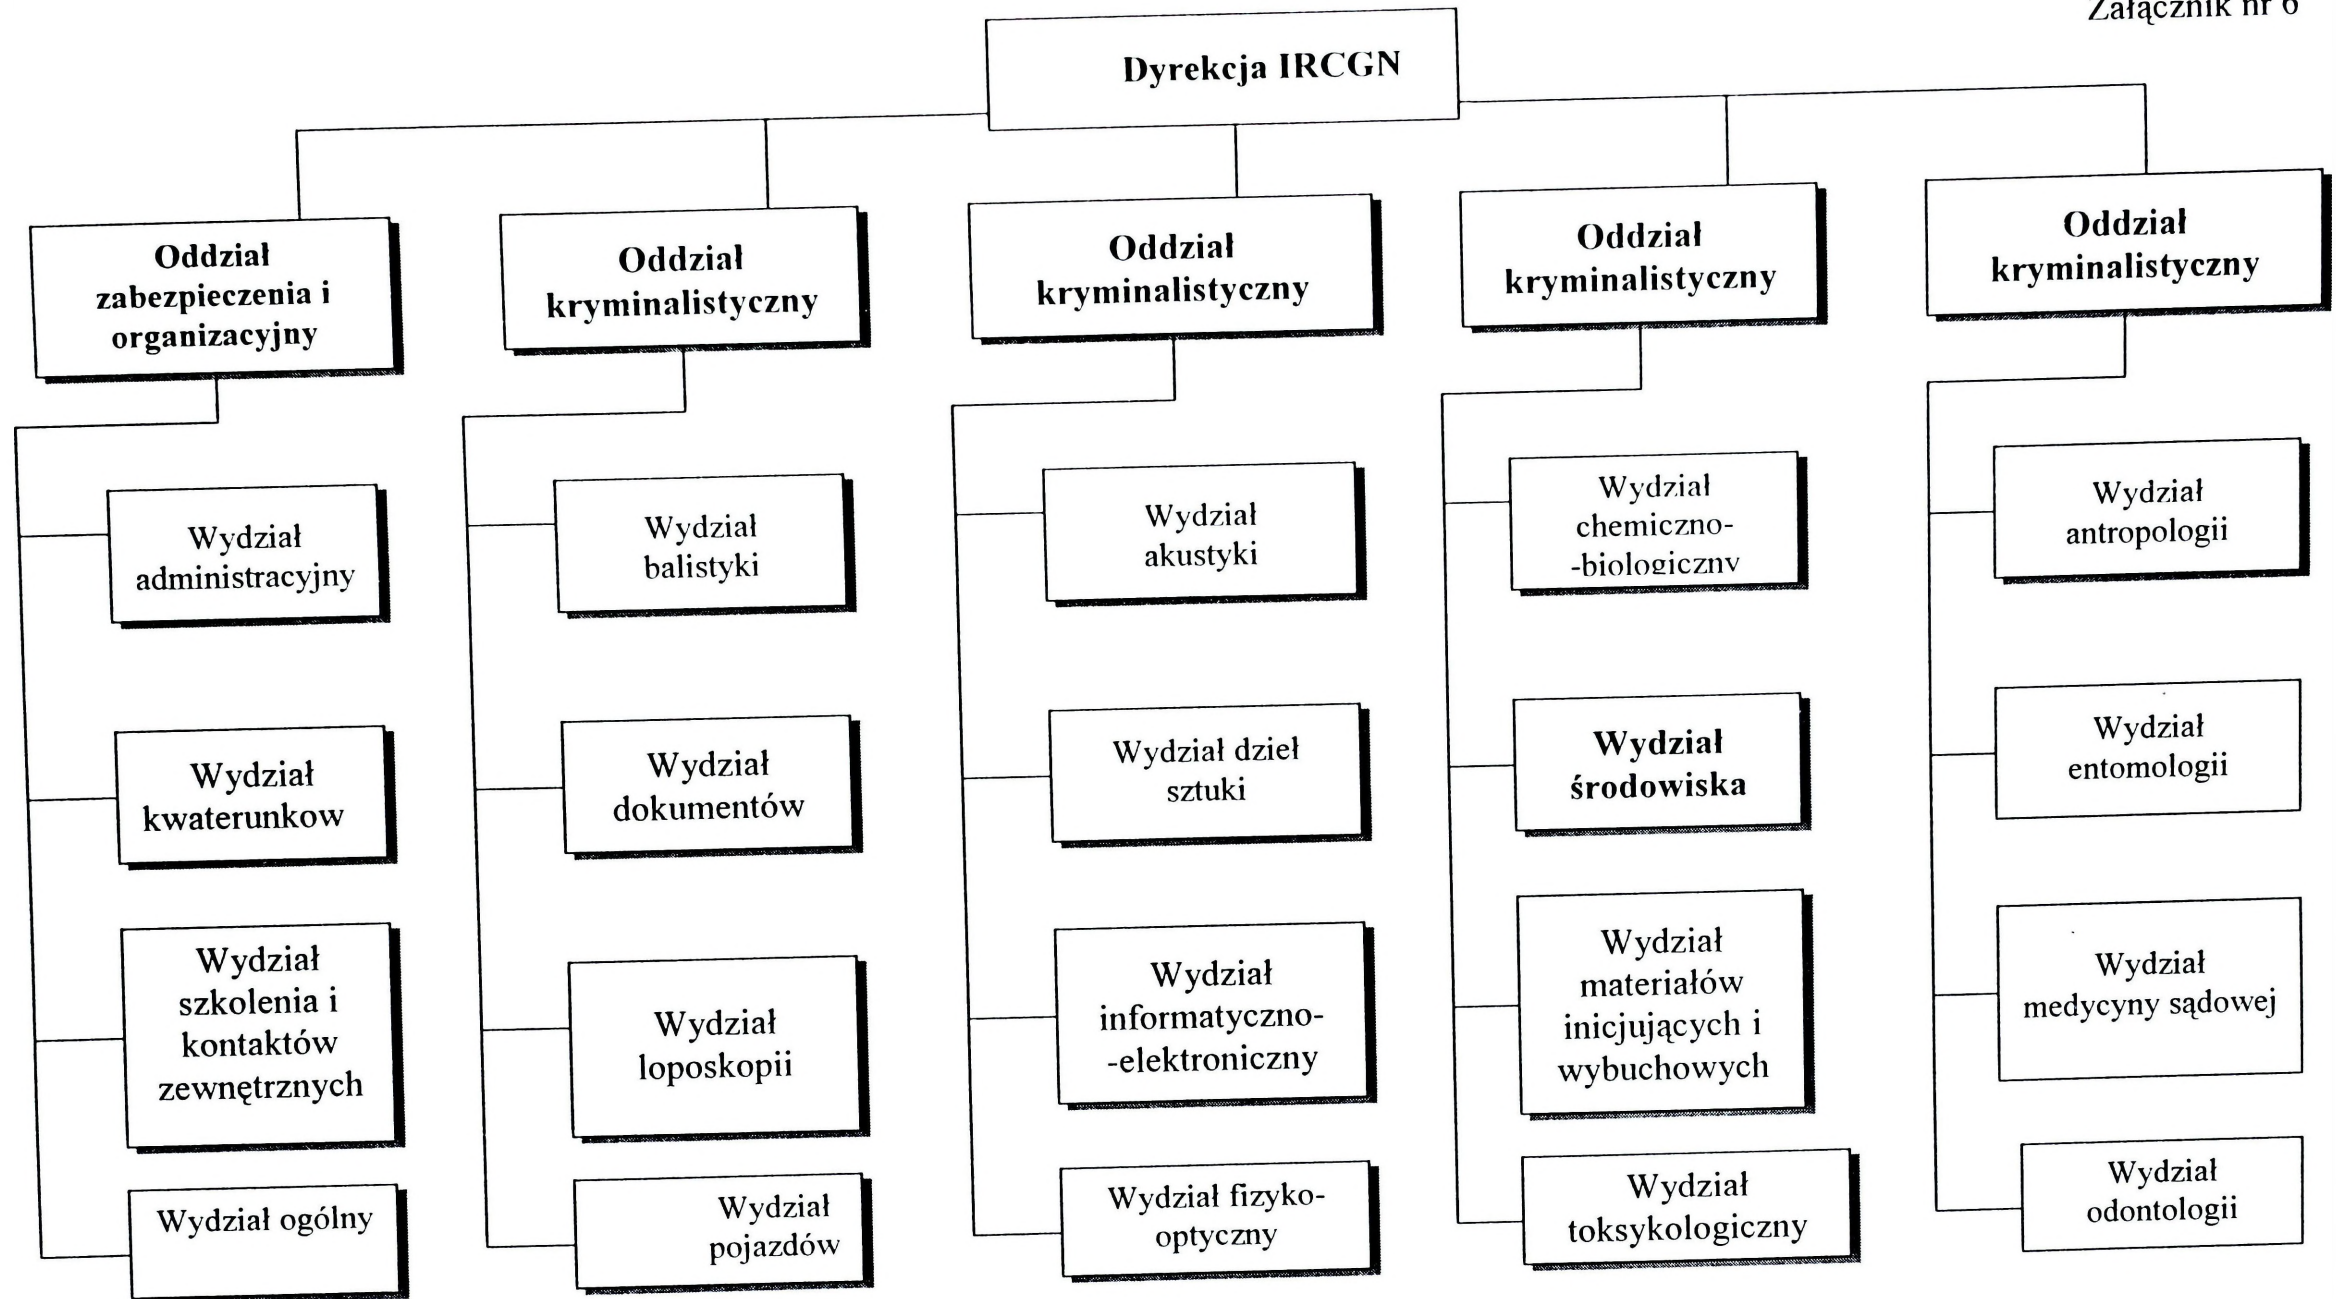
Załącznik nr 6

Dyrekcja IRCGN

Oddział zabezpieczenia i organizacyjny

Wydział administracyjny

Wydział kwaterunkow

Wydział szkolenia i kontaktów zewnętrznych

Wydział ogólny

Oddział kryminalistyczny

Wydział balistyki

Wydział dokumentów

Wydział loposkopii

Wydział pojazdów

Oddział kryminalistyczny

Wydział akustyki

Wydział dzieł sztuki

Wydział informatyczno--elektroniczny

Wydział fizyko-optyczny

Oddział kryminalistyczny

Wydział chemiczno--biologiczny

Wydział środowiska

Wydział materiałów inicjujących i wybuchowych

Wydział toksykologiczny

Oddział kryminalistyczny

Wydział antropologii

Wydział entomologii

Wydział medycyny sądowej

Wydział odontologii